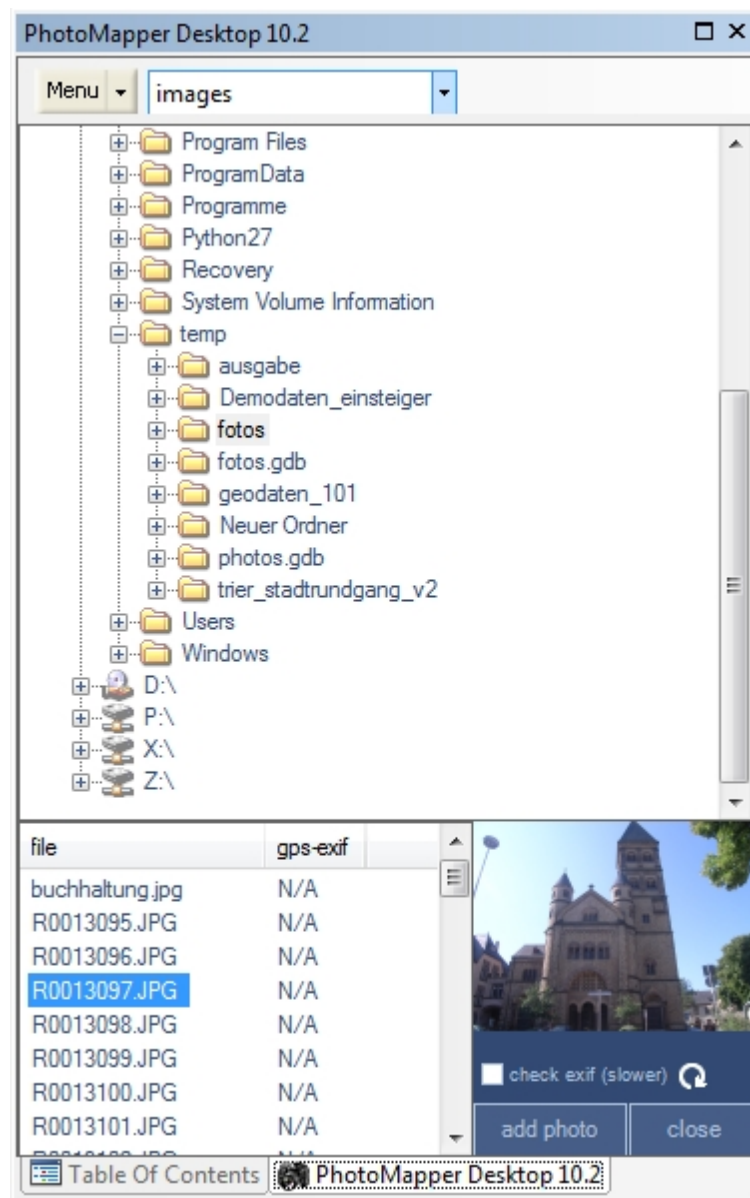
PhotoMapper Desktop 10.2

Menu images

Program Files
ProgramData
Programme
Python27
Recovery
System Volume Information
temp
ausgabe
Demodaten_einsteiger
fotos
fotos.gdb
geodaten_101
Neuer Ordner
photos.gdb
trier_stadtrundgang_v2
Users
Windows
D:\
P:\
X:\
Z:\

| file | gps-exif |
|---|---|
| buchhaltung.jpg | N/A |
| R0013095.JPG | N/A |
| R0013096.JPG | N/A |
| R0013097.JPG | N/A |
| R0013098.JPG | N/A |
| R0013099.JPG | N/A |
| R0013100.JPG | N/A |
| R0013101.JPG | N/A |
| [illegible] | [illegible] |

check exif (slower)

add photo close

Table Of Contents PhotoMapper Desktop 10.2